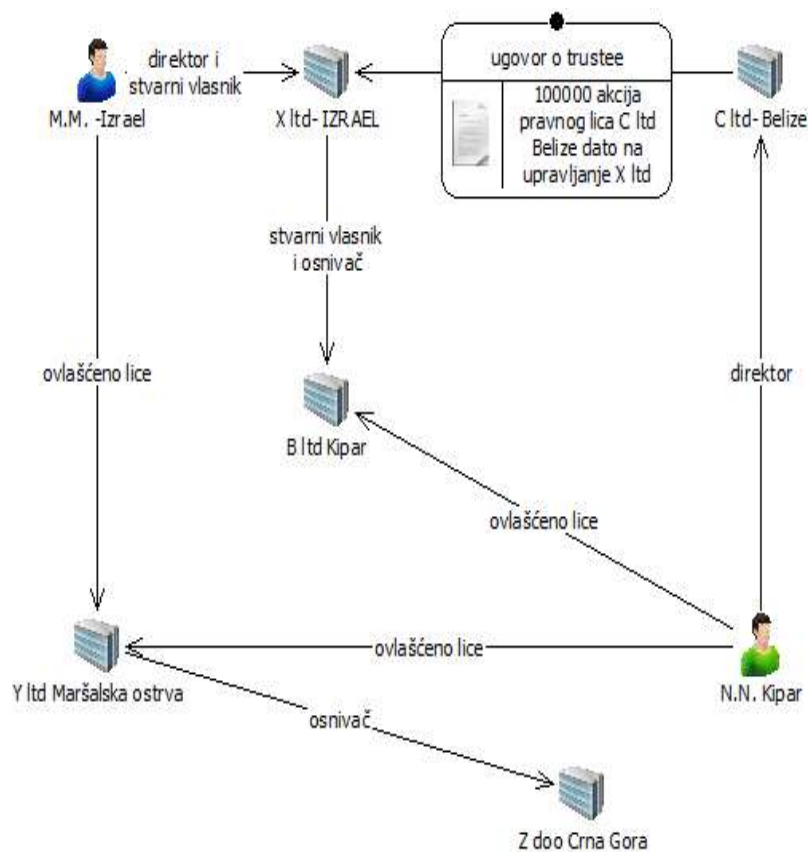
direktor i stvarni vlasnik

M.M. -Izrael

X ltd- IZRAEL

ugovor o trustee

100000 akcija pravnog lica C ltd Belize dato na upravljanje X ltd

C ltd- Belize

stvarni vlasnik i osnivač

ovlašćeno lice

B ltd Kipar

direktor

ovlašćeno lice

ovlašćeno lice

Y ltd Maršalska ostrva

N.N. Kipar

osnivač

Z doo Crna Gora